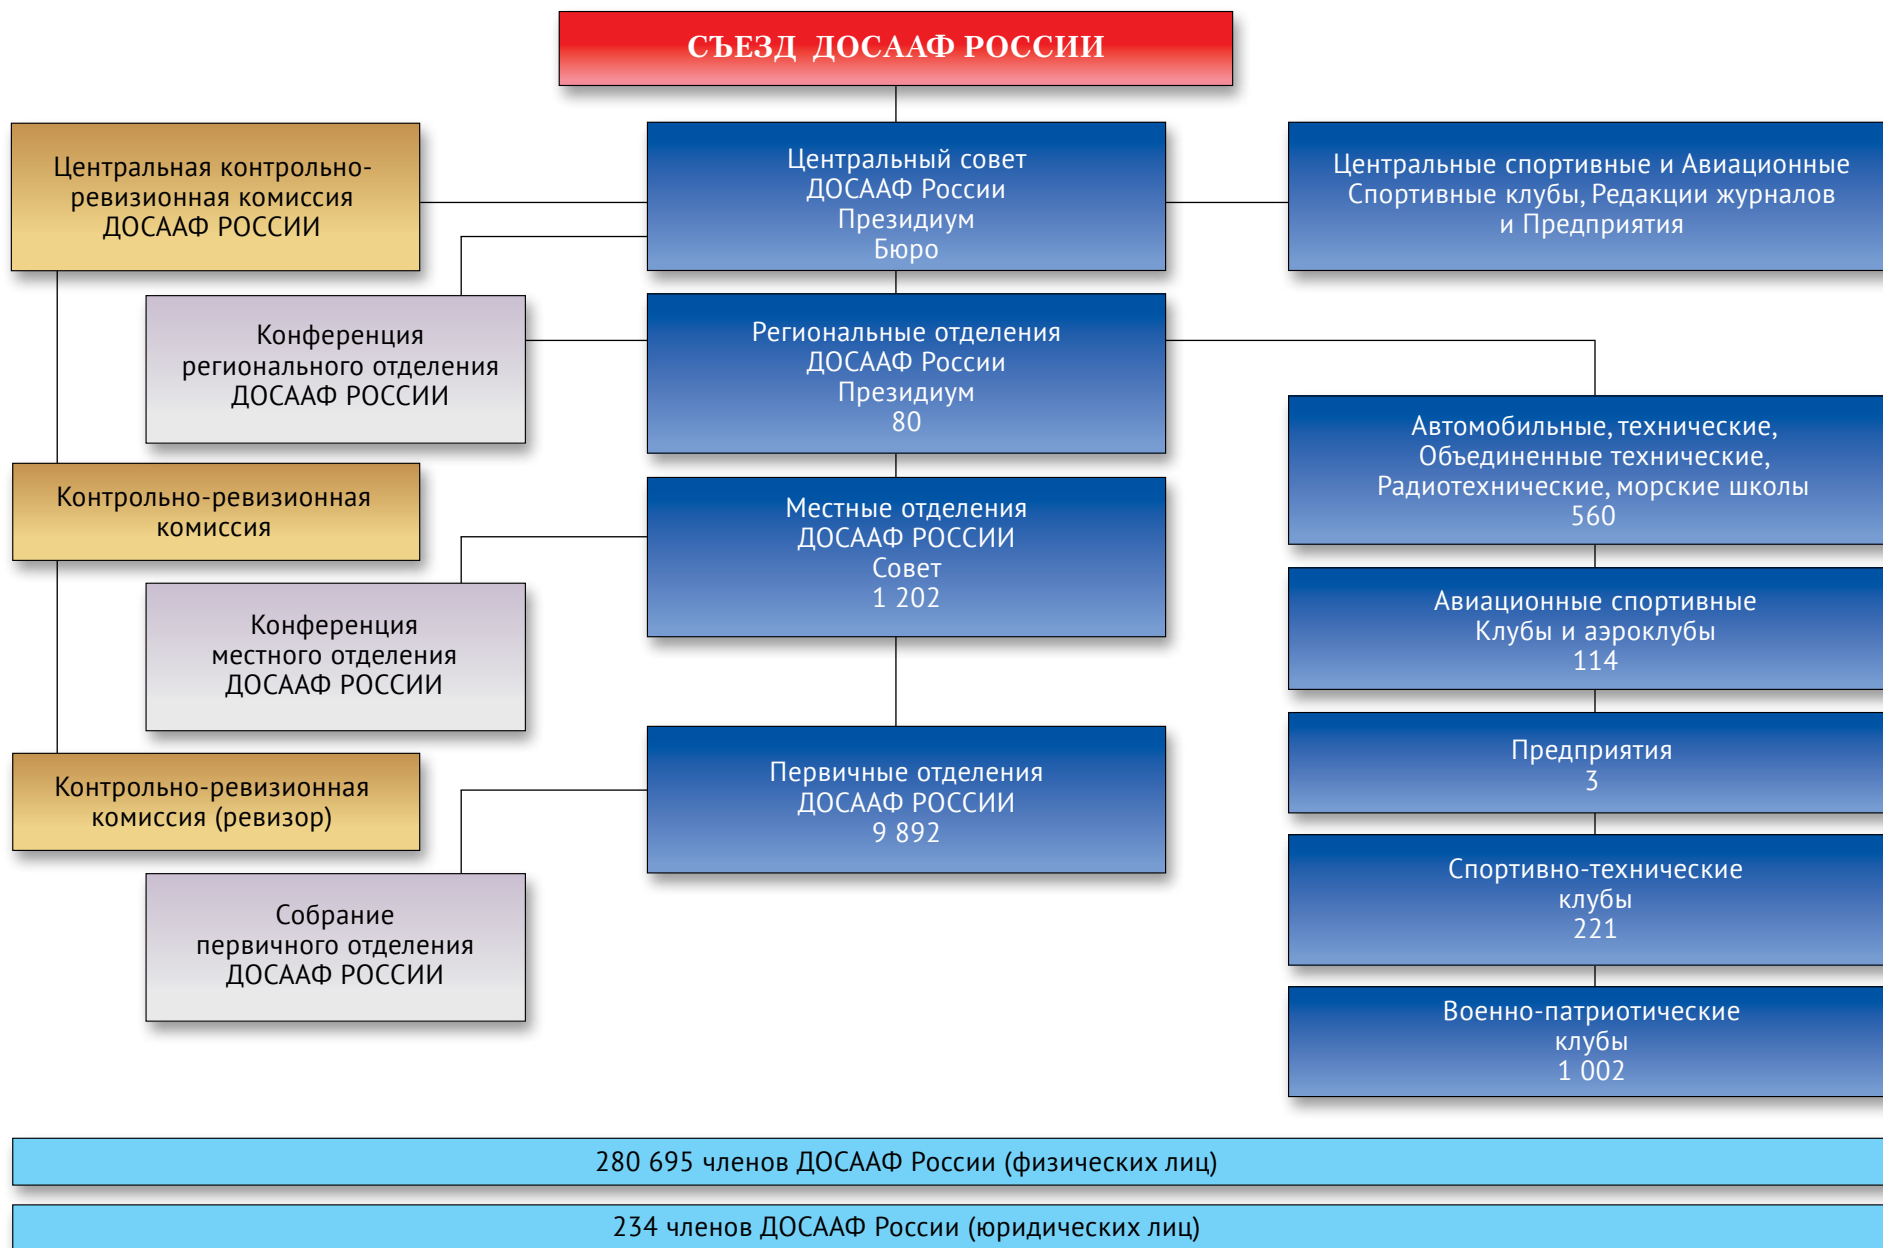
СЪЕЗД ДОСААФ РОССИИ

Центральная контрольно-ревизионная комиссия ДОСААФ РОССИИ

Центральный совет ДОСААФ России Президиум Бюро

Центральные спортивные и Авиационные Спортивные клубы, Редакции журналов и Предприятия

Конференция регионального отделения ДОСААФ РОССИИ

Региональные отделения ДОСААФ России Президиум 80

Автомобильные, технические, Объединенные технические, Радиотехнические, морские школы 560

Контрольно-ревизионная комиссия

Местные отделения ДОСААФ РОССИИ Совет 1 202

Авиационные спортивные Клубы и аэроклубы 114

Конференция местного отделения ДОСААФ РОССИИ

Предприятия 3

Контрольно-ревизионная комиссия (ревизор)

Первичные отделения ДОСААФ РОССИИ 9 892

Спортивно-технические клубы 221

Собрание первичного отделения ДОСААФ РОССИИ

Военно-патриотические клубы 1 002

280 695 членов ДОСААФ России (физических лиц)

234 членов ДОСААФ России (юридических лиц)